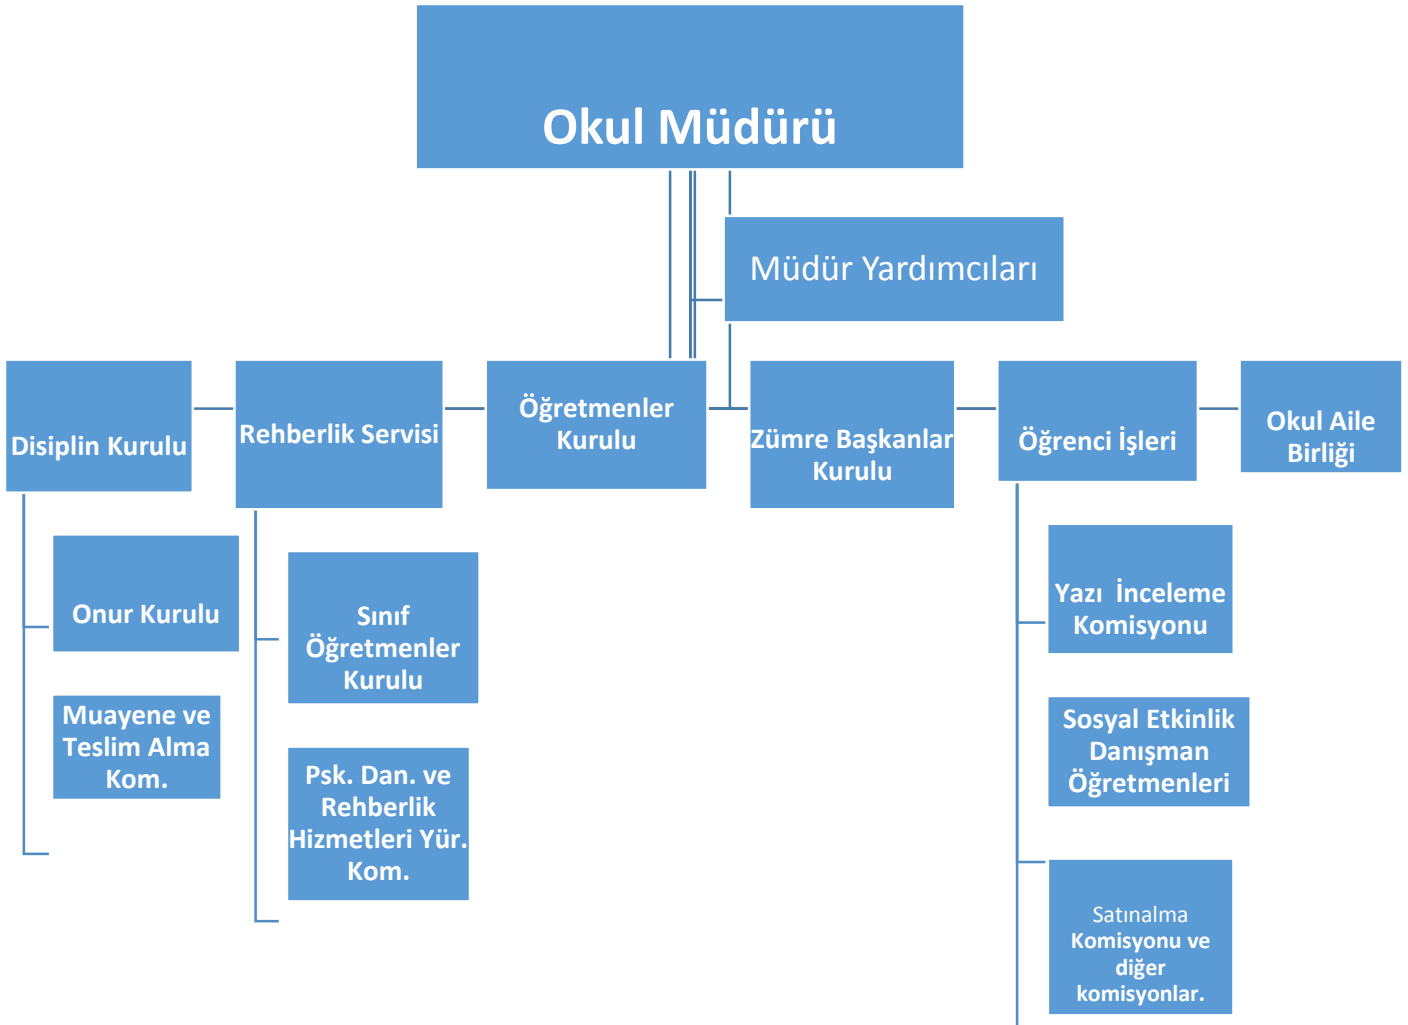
Okul Müdürü

Müdür Yardımcıları

Disiplin Kurulu

Rehberlik Servisi

Öğretmenler Kurulu

Zümre Başkanlar Kurulu

Öğrenci İşleri

Okul Aile Birliği

Onur Kurulu

Muayene ve Teslim Alma Kom.

Sınıf Öğretmenler Kurulu

Psk. Dan. ve Rehberlik Hizmetleri Yür. Kom.

Yazı İnceleme Komisyonu

Sosyal Etkinlik Danışman Öğretmenleri

Satınalma Komisyonu ve diğer komisyonlar.